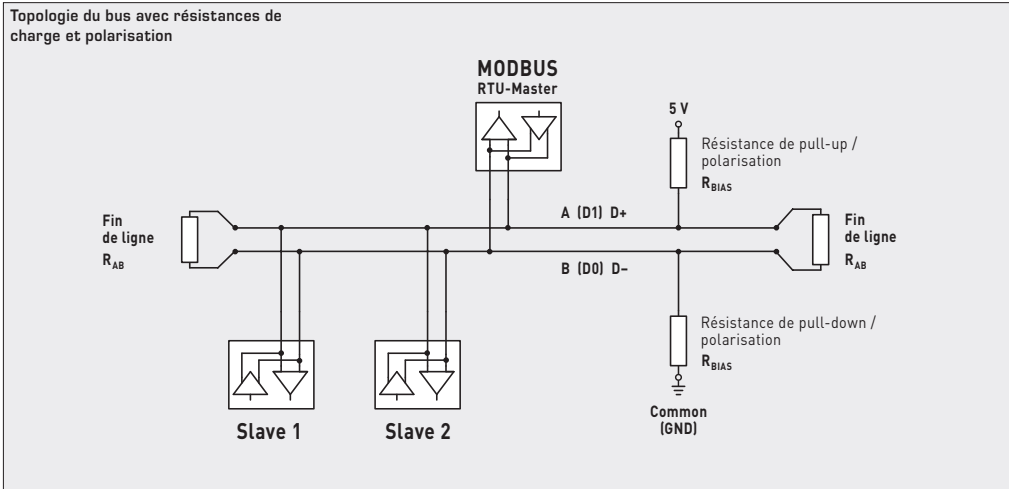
Topologie du bus avec résistances de charge et polarisation

MODBUS
RTU-Master

5 V

Résistance de pull-up / polarisation
$R_{BIAS}$

Fin de ligne
$R_{AB}$

A (D1) D+

Fin de ligne
$R_{AB}$

B (D0) D–

Résistance de pull-down / polarisation
$R_{BIAS}$

Common (GND)

Slave 1

Slave 2